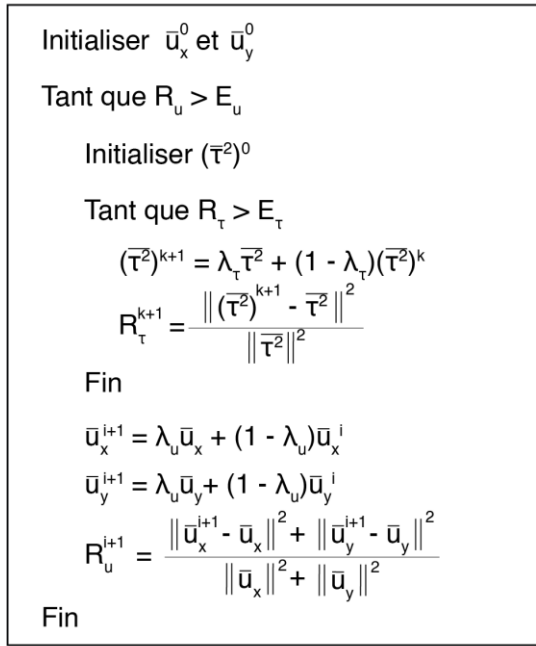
Initialiser $\bar{u}_x^0$ et $\bar{u}_y^0$

Tant que $R_u > E_u$

Initialiser $(\overline{\tau}^2)^0$

Tant que $R_\tau > E_\tau$

$(\overline{\tau^2})^{k+1} = \lambda_\tau \overline{\tau^2} + (1 - \lambda_\tau)(\overline{\tau^2})^k$

$R_\tau^{k+1} = \frac{\left\| (\overline{\tau^2})^{k+1} - \overline{\tau^2} \right\|^2}{\left\| \overline{\tau^2} \right\|^2}$

Fin

$\bar{u}_x^{i+1} = \lambda_u \bar{u}_x + (1 - \lambda_u)\bar{u}_x^{\,i}$

$\bar{u}_y^{i+1} = \lambda_u \bar{u}_y + (1 - \lambda_u)\bar{u}_y^{\,i}$

$R_u^{i+1} = \frac{\left\| \bar{u}_x^{i+1} - \bar{u}_x \right\|^2 + \left\| \bar{u}_y^{i+1} - \bar{u}_y \right\|^2}{\left\| \bar{u}_x \right\|^2 + \left\| \bar{u}_y \right\|^2}$

Fin